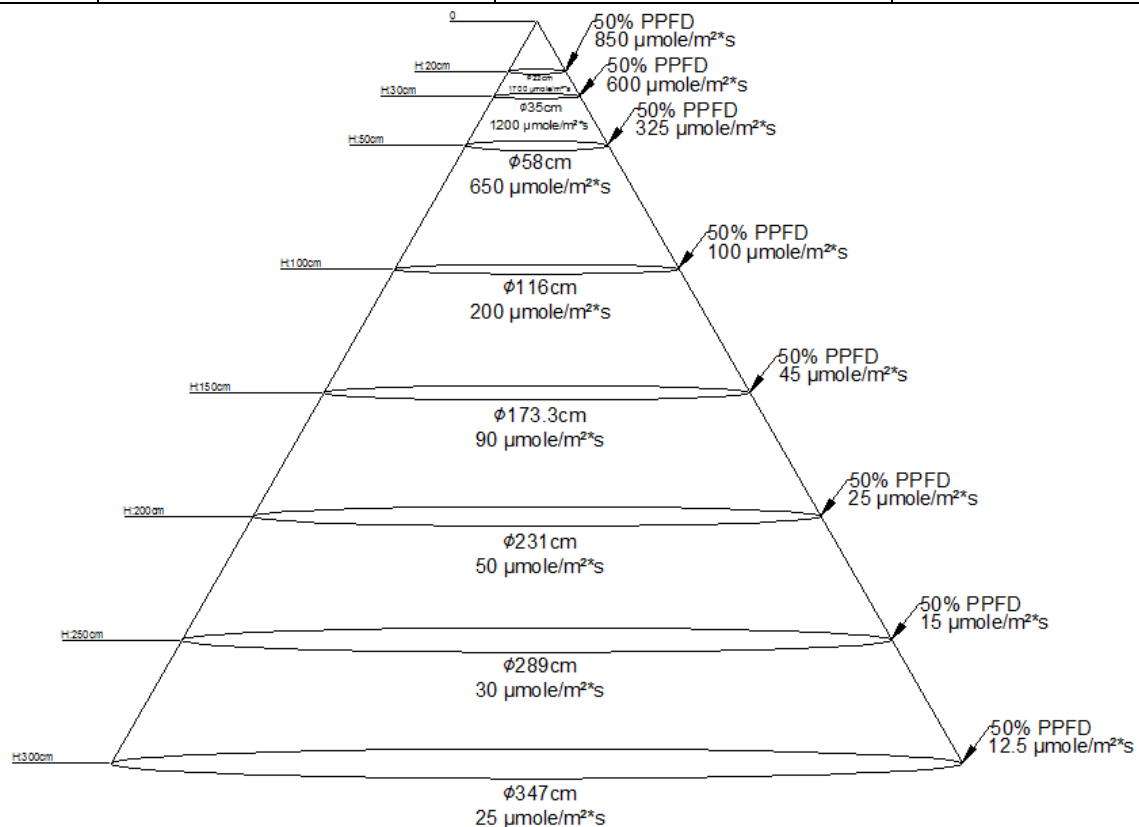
0

50% PPFD
850 µmole/m²*s

H:20cm

ϕ23cm
1700 µmole/m²*s

50% PPFD
600 µmole/m²*s

H:30cm

ϕ35cm
1200 µmole/m²*s

50% PPFD
325 µmole/m²*s

H:50cm

ϕ58cm
650 µmole/m²*s

50% PPFD
100 µmole/m²*s

H:100cm

ϕ116cm
200 µmole/m²*s

50% PPFD
45 µmole/m²*s

H:150cm

ϕ173.3cm
90 µmole/m²*s

50% PPFD
25 µmole/m²*s

H:200cm

ϕ231cm
50 µmole/m²*s

50% PPFD
15 µmole/m²*s

H:250cm

ϕ289cm
30 µmole/m²*s

50% PPFD
12.5 µmole/m²*s

H:300cm

ϕ347cm
25 µmole/m²*s